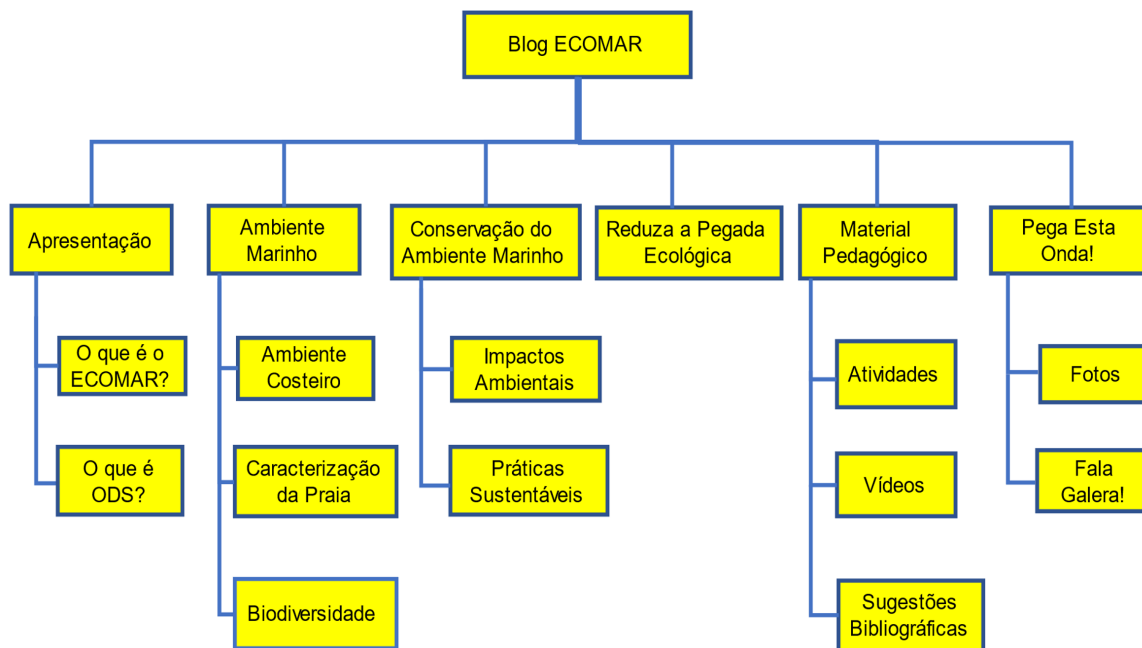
Blog ECOMAR

Apresentação

O que é o ECOMAR?

O que é ODS?

Ambiente Marinho

Ambiente Costeiro

Caracterização da Praia

Biodiversidade

Conservação do Ambiente Marinho

Impactos Ambientais

Práticas Sustentáveis

Reduza a Pegada Ecológica

Material Pedagógico

Atividades

Vídeos

Sugestões Bibliográficas

Pega Esta Onda!

Fotos

Fala Galera!